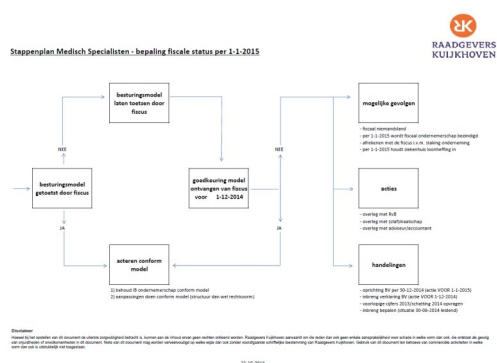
Stappenplan Medisch Specialisten - bepaling fiscale status per 1-1-2015

RAADGEVERS KUIJKHOVEN

besturingsmodel laten toetsen door fiscus

NEE

besturingsmodel getoetst door fiscus

JA

goedkeuring model ontvangen van fiscus voor 1-12-2014

NEE

JA

acteren conform model

1) behoud IB ondernemerschap conform model
2) aanpassingen doen conform model (structuur dan wel rechtsvorm)

mogelijke gevolgen

- fiscaal niemandsland
- per 1-1-2015 wordt fiscaal ondernemerschap beëindigd
- afrekenen met de fiscus i.v.m. staking onderneming
- per 1-1-2015 houdt ziekenhuis loonheffing in

acties

- overleg met RvB
- overleg met staf/maatschap
- overleg met adviseur/accountant

handelingen

- oprichting BV per 30-12-2014 (actie VOOR 1-1-2015)
- inbreng verkeiring BV (actie VOOR 1-1-2014)
- voorlopige cijfers 2015/scheiding 2014 opvragen
- inbreng bepalen (situatie 30-09-2014 leidend)

Disclaimer
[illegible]